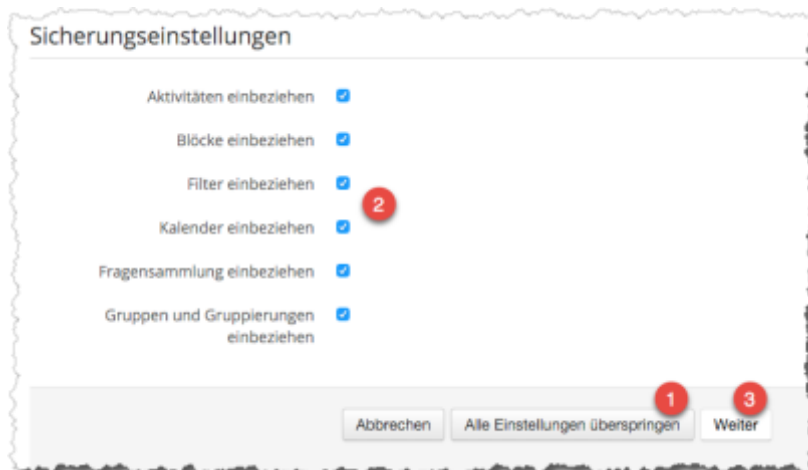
Sicherungseinstellungen

Aktivitäten einbeziehen

Blöcke einbeziehen

Filter einbeziehen

Kalender einbeziehen

Fragensammlung einbeziehen

Gruppen und Gruppierungen einbeziehen

2

1

3

Abbrechen

Alle Einstellungen überspringen

Weiter